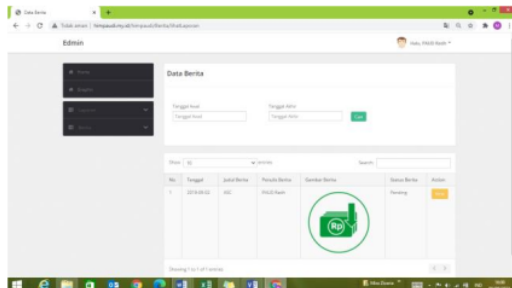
Data Berita

Tidak aman | tempausaha.my.id/tempausaha/berita/tbl_laporan

Edmin

Halo, FAUZI Rasih

Home

Grafik

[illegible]

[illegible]

Data Berita

Tanggal Awal

Tanggal Awal

Tanggal Akhir

Tanggal Akhir

Cari

Show 10 entries

Search:

| No | Tanggal | Judul Berita | Penulis Berita | Gambar Berita | Status Berita | Action |
|---|---|---|---|---|---|---|
| 1 | 2019-08-02 | ASC | FAUZI Rasih | Rp | Pending | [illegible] |

Showing 1 to 1 of 1 entries